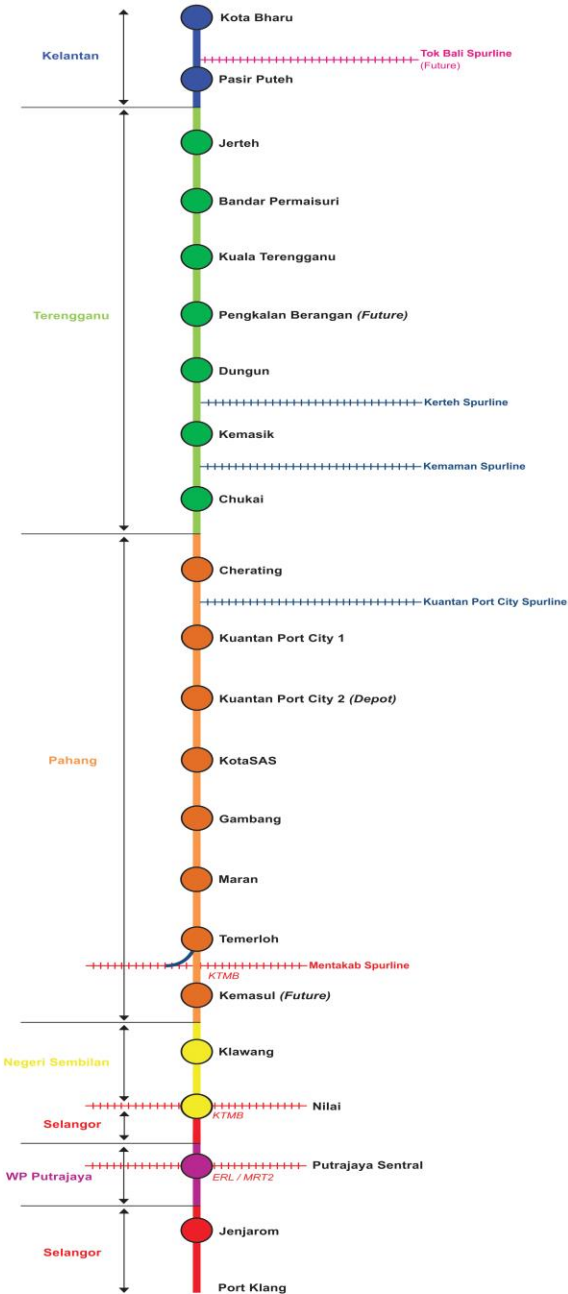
Kelantan

Kota Bharu

Tok Bali Spurline (Future)

Pasir Puteh

Terengganu

Jerteh

Bandar Permaisuri

Kuala Terengganu

Pengkalan Berangan (Future)

Dungun

Kerteh Spurline

Kemasik

Kemaman Spurline

Chukai

Pahang

Cherating

Kuantan Port City Spurline

Kuantan Port City 1

Kuantan Port City 2 (Depot)

KotaSAS

Gambang

Maran

Temerloh

Mentakab Spurline

KTMB

Kemasul (Future)

Negeri Sembilan

Klawang

Selangor

Nilai

KTMB

WP Putrajaya

Putrajaya Sentral

ERL / MRT2

Selangor

Jenjarom

Port Klang